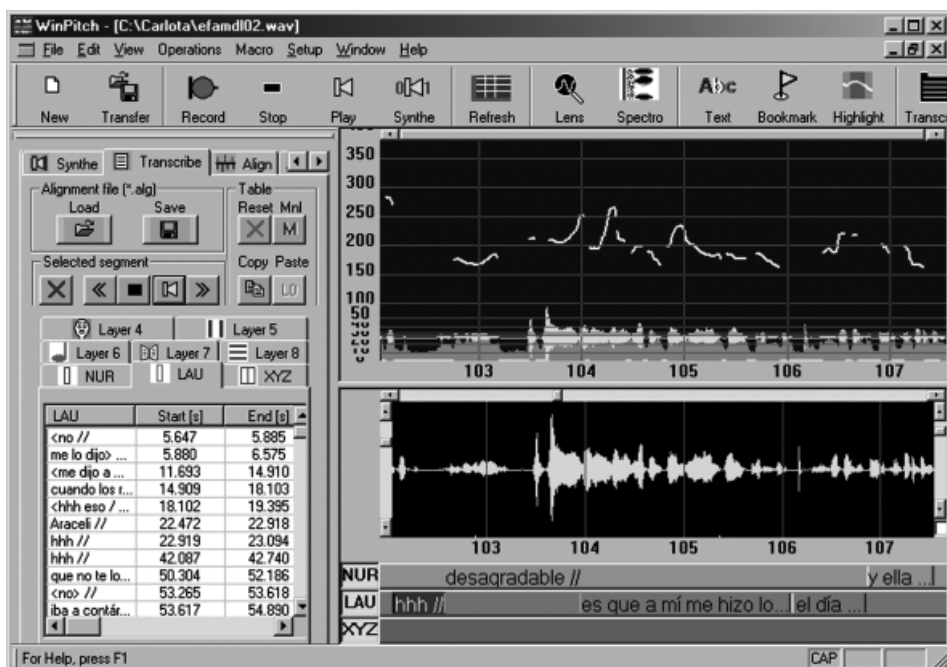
WinPitch - [C:\Carlota\efamdl02.wav]

File Edit View Operations Macro Setup Window Help

New Transfer Record Stop Play Synthe Refresh Lens Spectro Text Bookmark Highlight Transc

Synthe Transcribe Align

Alignment file (*.alg)
Load Save

Table
Reset Mnl
M

Selected segment

Copy Paste

Layer 4 Layer 5
Layer 6 Layer 7 Layer 8
NUR LAU XYZ

| LAU | Start [s] | End [s] |
|---|---|---|
| <no // | 5.647 | 5.885 |
| me lo dijo> ... | 5.880 | 6.575 |
| <me dijo a ... | 11.693 | 14.910 |
| cuando los r... | 14.909 | 18.103 |
| <hhh eso / ... | 18.102 | 19.395 |
| Araceli // | 22.472 | 22.918 |
| hhh // | 22.919 | 23.094 |
| hhh // | 42.087 | 42.740 |
| que no te lo... | 50.304 | 52.186 |
| <no> // | 53.265 | 53.618 |
| iba a contár... | 53.617 | 54.890 |

350
300
250
200
150
100
50

103 104 105 106 107

103 104 105 106 107

NUR desagradable // y ella ...
LAU hhh // es que a mí me hizo lo... el día ...
XYZ

For Help, press F1
CAP